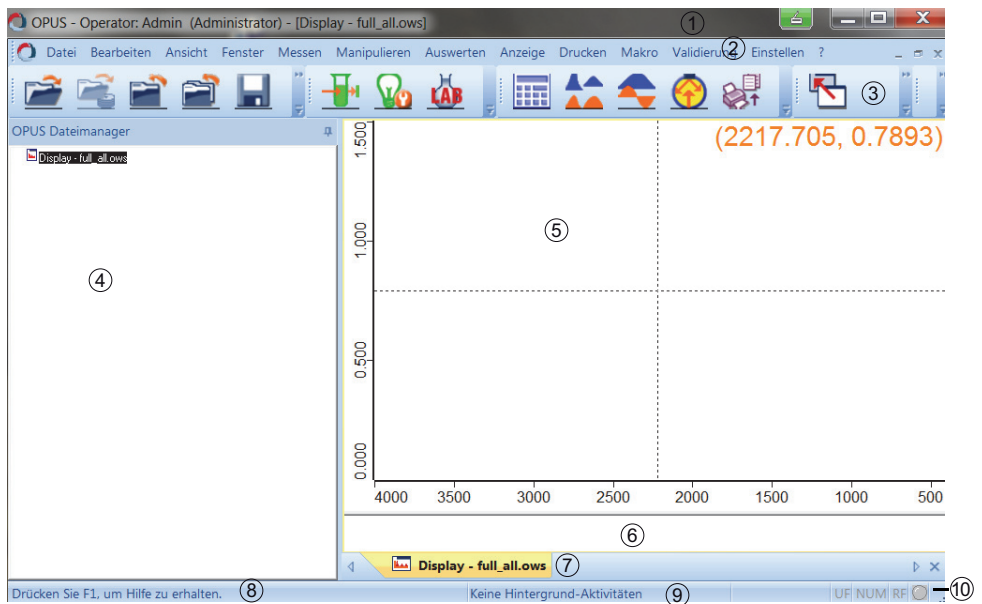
OPUS - Operator: Admin (Administrator) - [Display - full_all.ows]

①

Datei Bearbeiten Ansicht Fenster Messen Manipulieren Auswerten Anzeige Drucken Makro Validierung Einstellen ?

②

LAB

③

OPUS Dateimanager

Display - full_all.ows

④

(2217.705, 0.7893)

⑤

| 1.500 | 1.000 | 0.500 | 0.000 |
|---|---|---|---|

| 4000 | 3500 | 3000 | 2500 | 2000 | 1500 | 1000 | 500 |
|---|---|---|---|---|---|---|---|

⑥

Display - full_all.ows

⑦

Drücken Sie F1, um Hilfe zu erhalten.

⑧

Keine Hintergrund-Aktivitäten

⑨

UF NUM RF

⑩